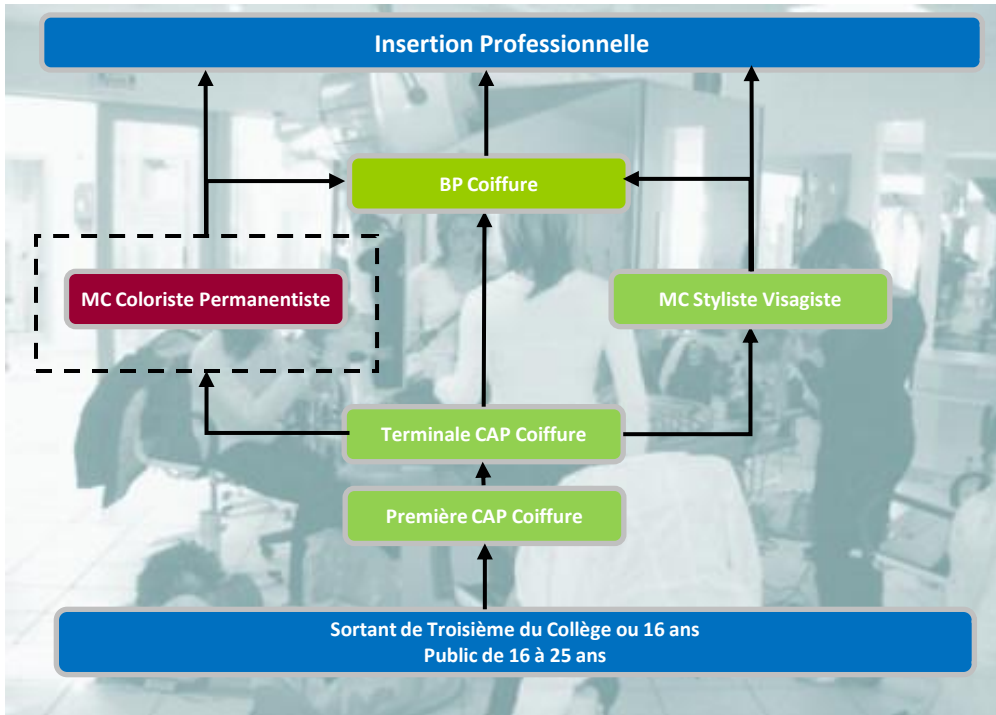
Insertion Professionnelle

BP Coiffure

MC Coloriste Permanentiste

MC Styliste Visagiste

Terminale CAP Coiffure

Première CAP Coiffure

Sortant de Troisième du Collège ou 16 ans
Public de 16 à 25 ans